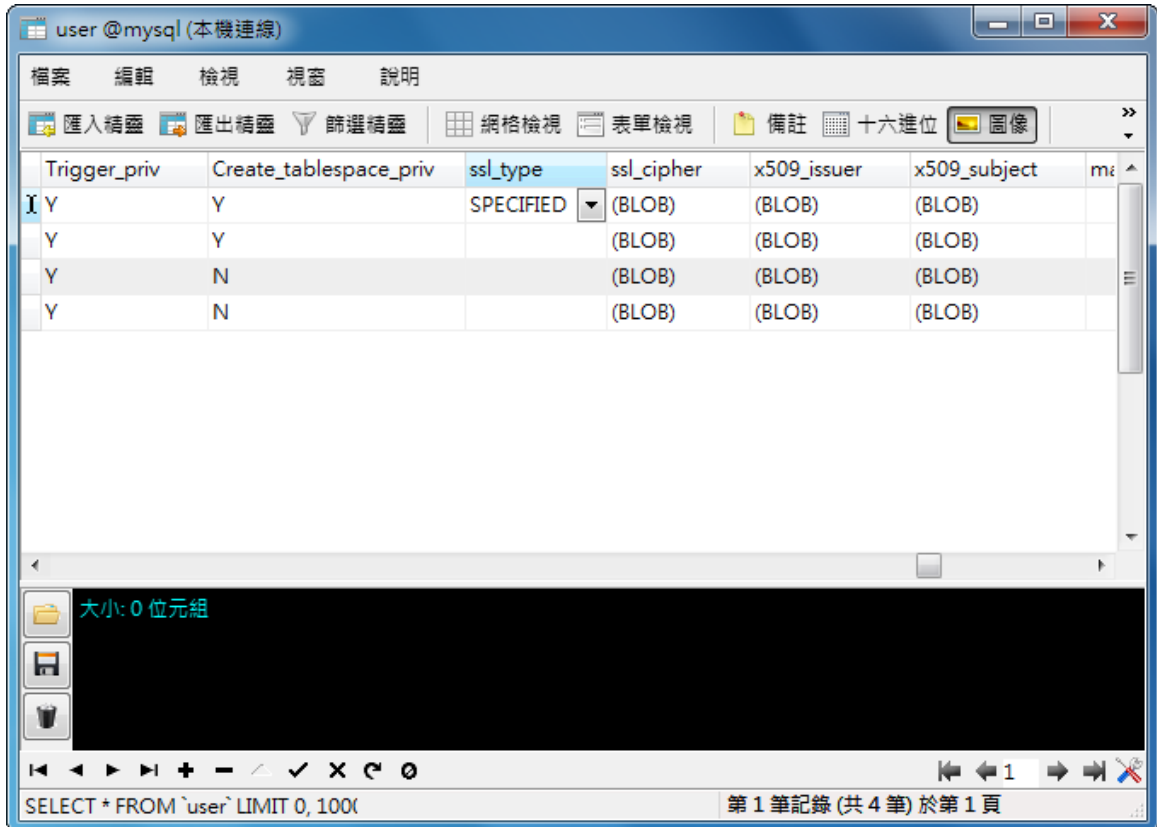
user @mysql (本機連線)

檔案 編輯 檢視 視窗 說明

匯入精靈 匯出精靈 篩選精靈 網格檢視 表單檢視 備註 十六進位 圖像

| Trigger_priv | Create_tablespace_priv | ssl_type | ssl_cipher | x509_issuer | x509_subject | ma |
|---|---|---|---|---|---|---|
| Y | Y | SPECIFIED | (BLOB) | (BLOB) | (BLOB) | |
| Y | Y | | (BLOB) | (BLOB) | (BLOB) | |
| Y | N | | (BLOB) | (BLOB) | (BLOB) | |
| Y | N | | (BLOB) | (BLOB) | (BLOB) | |

大小: 0 位元組

1

SELECT * FROM `user` LIMIT 0, 100(

第 1 筆記錄 (共 4 筆) 於第 1 頁